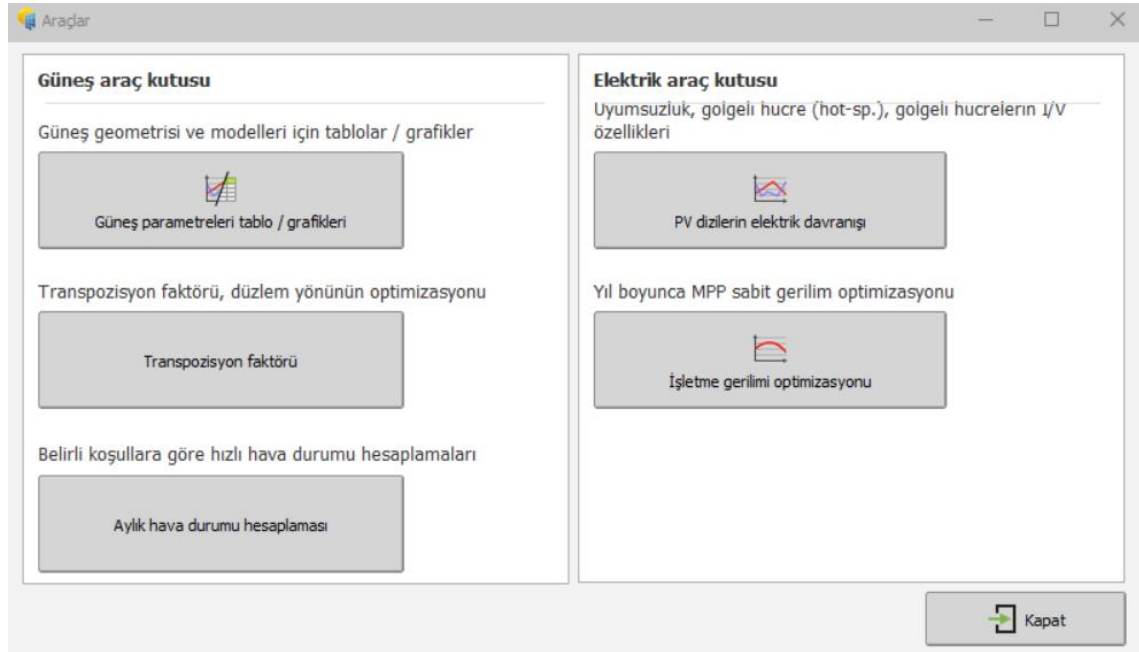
Araçlar

Güneş araç kutusu

Güneş geometrisi ve modelleri için tablolar / grafikler

Güneş parametreleri tablo / grafikleri

Transpozisyon faktörü, düzlem yönünün optimizasyonu

Transpozisyon faktörü

Belirli koşullara göre hızlı hava durumu hesaplamaları

Aylık hava durumu hesaplaması

Elektrik araç kutusu

Uyumsuzluk, golgeli hucre (hot-sp.), golgeli hucrelerin I/V özellikleri

PV dizilerin elektrik davranışı

Yıl boyunca MPP sabit gerilim optimizasyonu

İşletme gerilimi optimizasyonu

Kapat